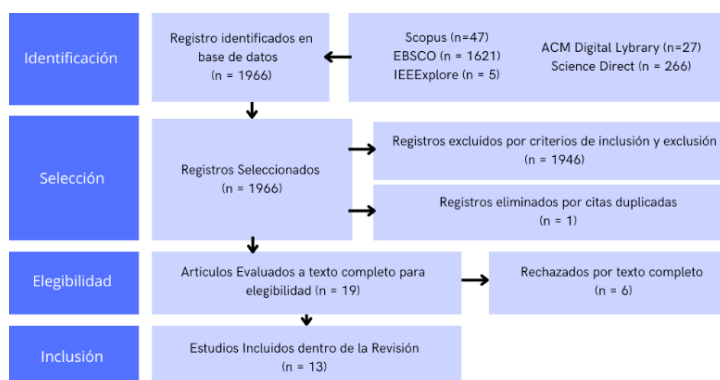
Identificación

Registro identificados en base de datos
(n = 1966)

Scopus (n=47)
EBSCO (n = 1621)
IEEExplore (n = 5)

ACM Digital Lybrary (n=27)
Science Direct (n = 266)

Selección

Registros Seleccionados
(n = 1966)

Registros excluidos por criterios de inclusión y exclusión
(n = 1946)

Registros eliminados por citas duplicadas
(n = 1)

Elegibilidad

Articulos Evaluados a texto completo para elegibilidad (n = 19)

Rechazados por texto completo
(n = 6)

Inclusión

Estudios Incluidos dentro de la Revisión
(n = 13)